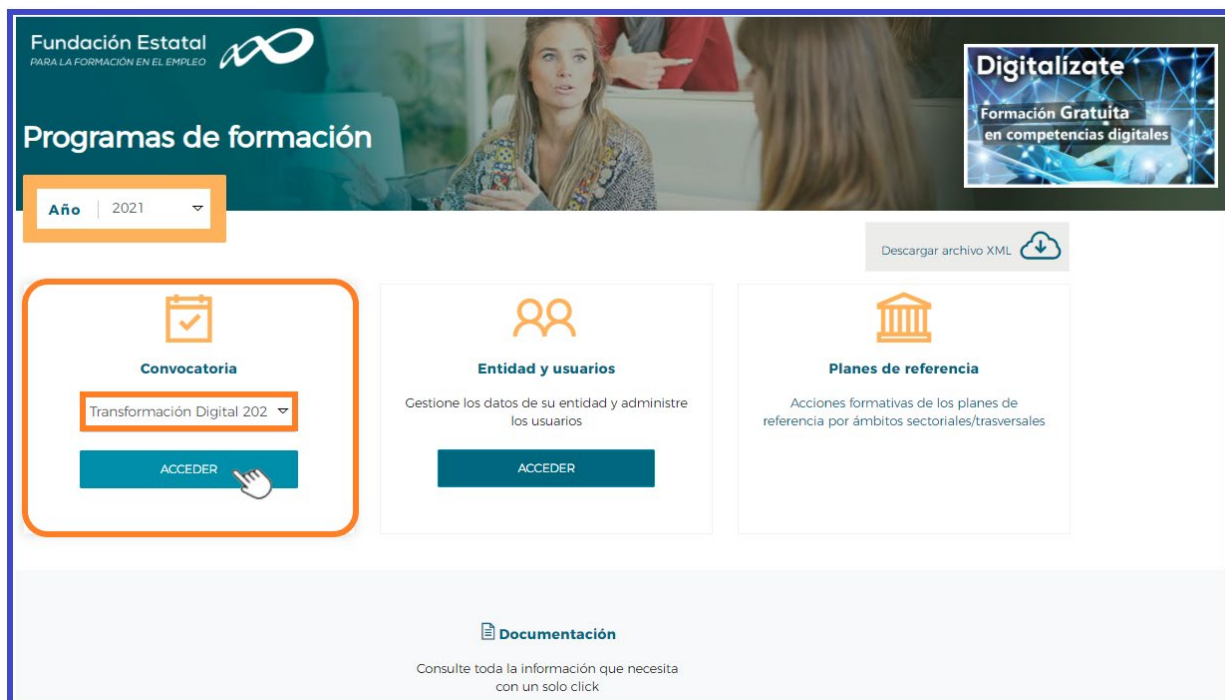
Fundación Estatal
PARA LA FORMACIÓN EN EL EMPLEO

Programas de formación

Digitalízate
Formación Gratuita
en competencias digitales

Año 2021

Descargar archivo XML

Convocatoria
Transformación Digital 202
ACCEDER

Entidad y usuarios
Gestione los datos de su entidad y administre los usuarios
ACCEDER

Planes de referencia
Acciones formativas de los planes de referencia por ámbitos sectoriales/trasversales

Documentación
Consulte toda la información que necesita con un solo click